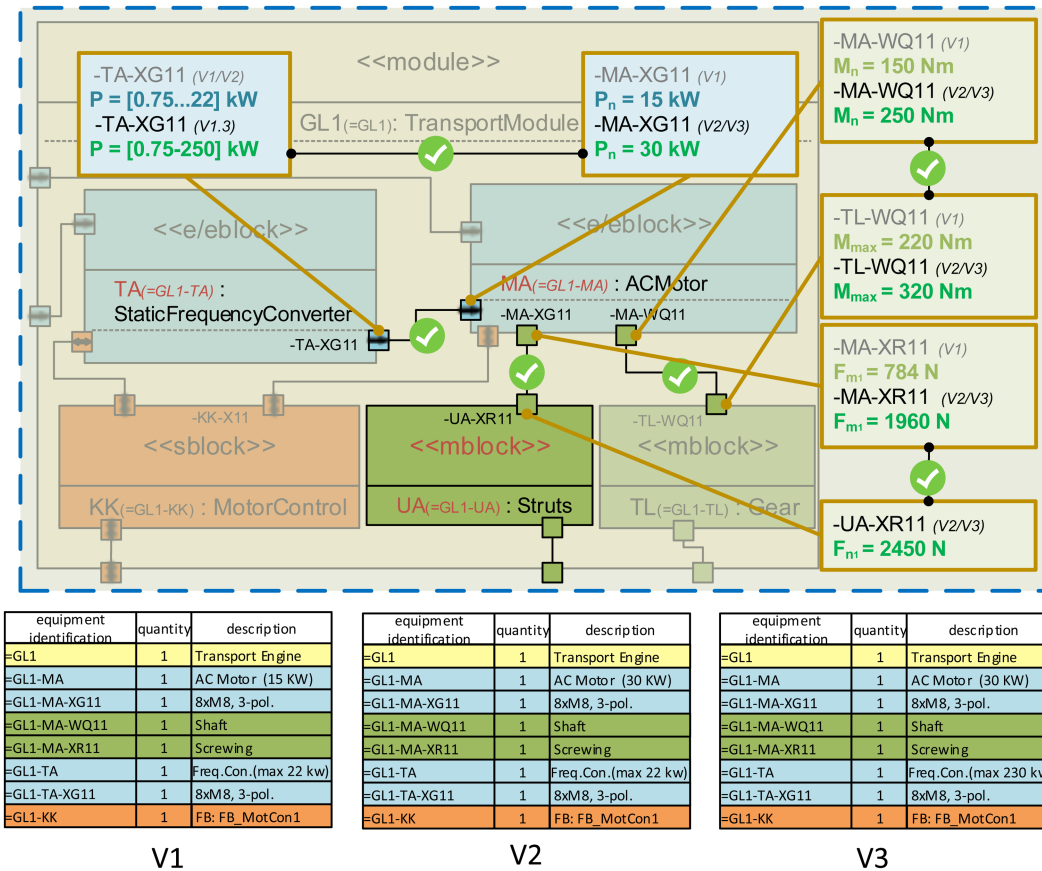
<<module>>

-TA-XG11 (V1/V2)
P = [0.75...22] kW
-TA-XG11 (V1.3)
P = [0.75-250] kW

-MA-XG11 (V1)
$P_n$ = 15 kW
-MA-XG11 (V2/V3)
$P_n$ = 30 kW

-MA-WQ11 (V1)
$M_n$ = 150 Nm
-MA-WQ11 (V2/V3)
$M_n$ = 250 Nm

GL1(=GL1): TransportModule

<<e/eblock>>
TA(=GL1-TA) :
StaticFrequencyConverter
-TA-XG11

<<e/eblock>>
MA(=GL1-MA) : ACMotor
-MA-XG11
-MA-WQ11

-TL-WQ11 (V1)
$M_{max}$ = 220 Nm
-TL-WQ11 (V2/V3)
$M_{max}$ = 320 Nm

-MA-XR11 (V1)
$F_{m1}$ = 784 N
-MA-XR11 (V2/V3)
$F_{m1}$ = 1960 N

-KK-X11
<<sblock>>
KK(=GL1-KK) : MotorControl

-UA-XR11
<<mblock>>
UA(=GL1-UA) : Struts

-TL-WQ11
<<mblock>>
TL(=GL1-TL) : Gear

-UA-XR11 (V2/V3)
$F_{n1}$ = 2450 N

| equipment identification | quantity | description |
|---|---|---|
| =GL1 | 1 | Transport Engine |
| =GL1-MA | 1 | AC Motor (15 KW) |
| =GL1-MA-XG11 | 1 | 8xM8, 3-pol. |
| =GL1-MA-WQ11 | 1 | Shaft |
| =GL1-MA-XR11 | 1 | Screwing |
| =GL1-TA | 1 | Freq.Con.(max 22 kw) |
| =GL1-TA-XG11 | 1 | 8xM8, 3-pol. |
| =GL1-KK | 1 | FB: FB_MotCon1 |

V1

| equipment identification | quantity | description |
|---|---|---|
| =GL1 | 1 | Transport Engine |
| =GL1-MA | 1 | AC Motor (30 KW) |
| =GL1-MA-XG11 | 1 | 8xM8, 3-pol. |
| =GL1-MA-WQ11 | 1 | Shaft |
| =GL1-MA-XR11 | 1 | Screwing |
| =GL1-TA | 1 | Freq.Con.(max 22 kw) |
| =GL1-TA-XG11 | 1 | 8xM8, 3-pol. |
| =GL1-KK | 1 | FB: FB_MotCon1 |

V2

| equipment identification | quantity | description |
|---|---|---|
| =GL1 | 1 | Transport Engine |
| =GL1-MA | 1 | AC Motor (30 KW) |
| =GL1-MA-XG11 | 1 | 8xM8, 3-pol. |
| =GL1-MA-WQ11 | 1 | Shaft |
| =GL1-MA-XR11 | 1 | Screwing |
| =GL1-TA | 1 | Freq.Con.(max 230 kw |
| =GL1-TA-XG11 | 1 | 8xM8, 3-pol. |
| =GL1-KK | 1 | FB: FB_MotCon1 |

V3